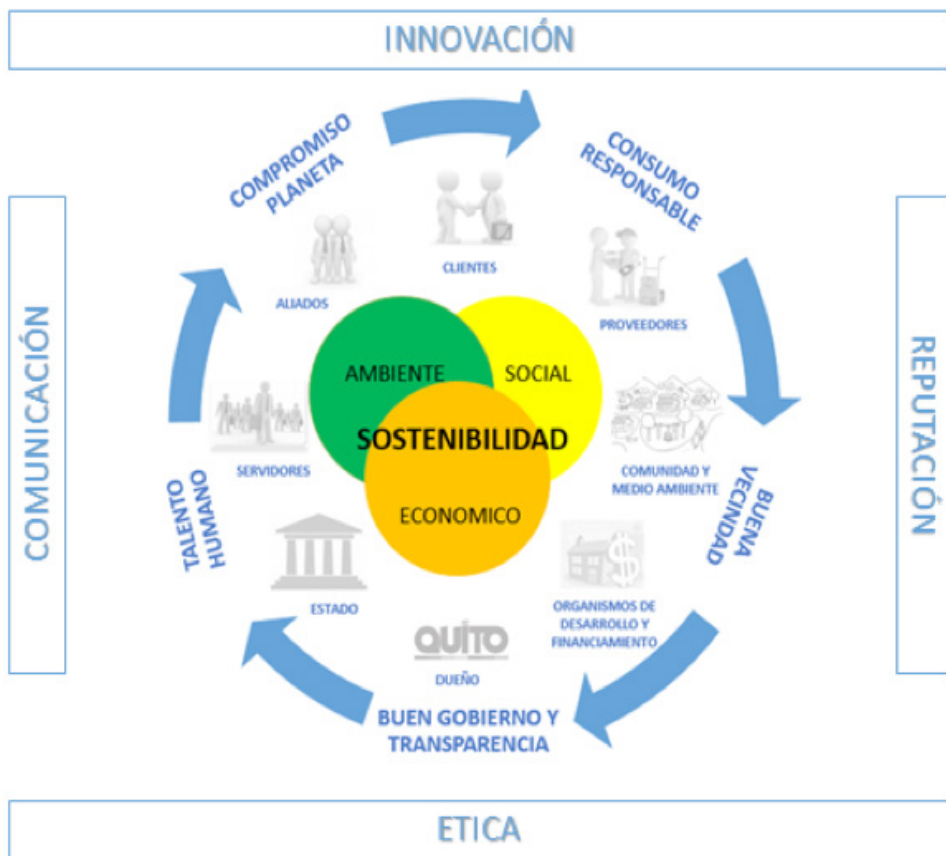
INNOVACIÓN

COMUNICACIÓN

REPUTACIÓN

COMPROMISO PLANETA

CONSUMO RESPONSABLE

CLIENTES

ALIADOS

PROVEEDORES

AMBIENTE

SOCIAL

SOSTENIBILIDAD

ECONOMICO

SERVIDORES

COMUNIDAD Y MEDIO AMBIENTE

BUENA VECINDAD

TALENTO HUMANO

ESTADO

ORGANISMOS DE DESARROLLO Y FINANCIAMIENTO

QUITO

DUEÑO

BUEN GOBIERNO Y TRANSPARENCIA

ETICA